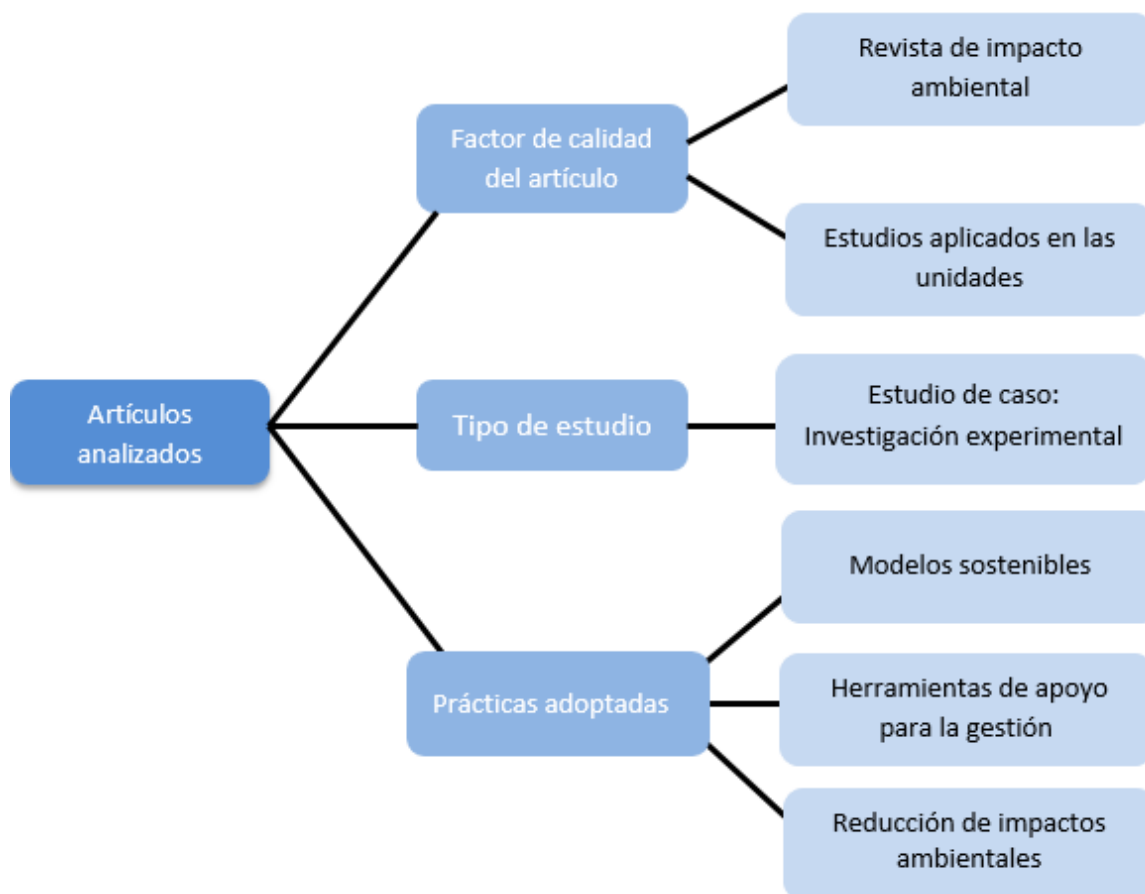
Artículos analizados

Factor de calidad del artículo

Revista de impacto ambiental

Estudios aplicados en las unidades

Tipo de estudio

Estudio de caso: Investigación experimental

Prácticas adoptadas

Modelos sostenibles

Herramientas de apoyo para la gestión

Reducción de impactos ambientales